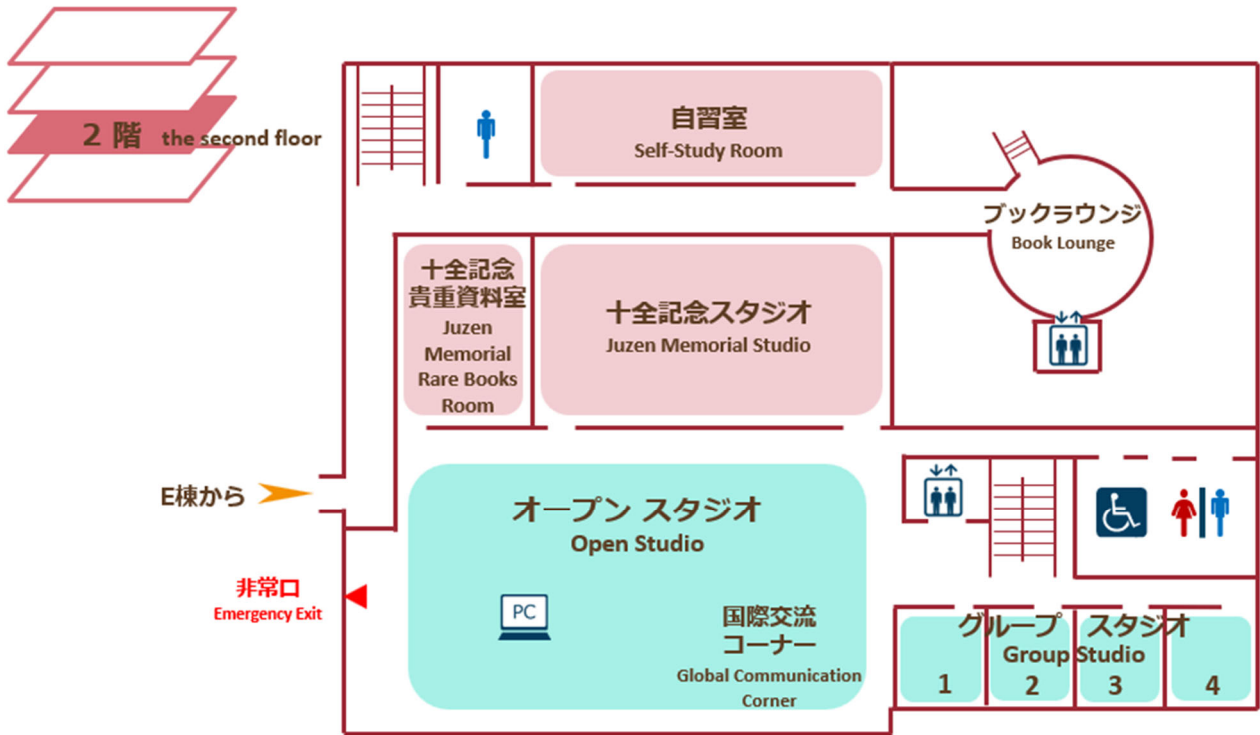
２階 the second floor

自習室
Self-Study Room

ブックラウンジ
Book Lounge

十全記念
貴重資料室
Juzen Memorial Rare Books Room

十全記念スタジオ
Juzen Memorial Studio

E棟から

非常口
Emergency Exit

オープン スタジオ
Open Studio

PC

国際交流
コーナー
Global Communication Corner

グループ スタジオ
Group Studio

1

2

3

4